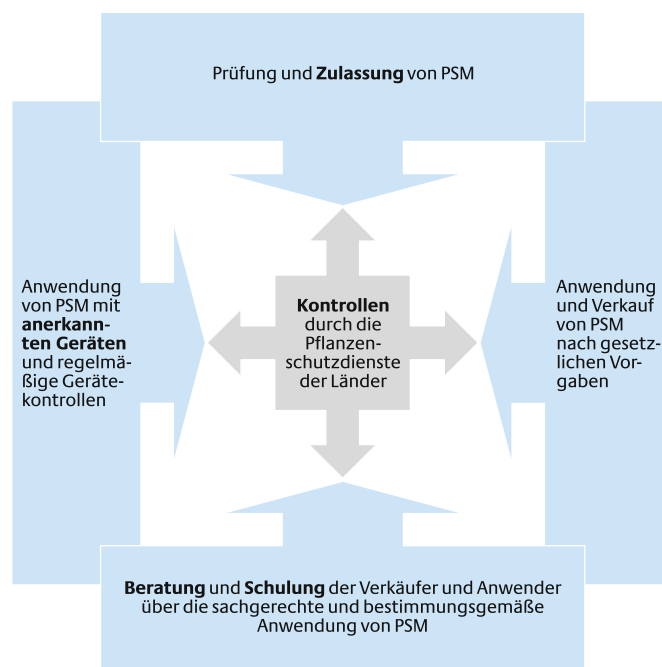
Prüfung und **Zulassung** von PSM

Anwendung von PSM mit **anerkannten Geräten** und regelmäßige Gerätekontrollen

**Kontrollen** durch die Pflanzenschutzdienste der Länder

Anwendung und Verkauf von PSM nach gesetzlichen Vorgaben

**Beratung** und **Schulung** der Verkäufer und Anwender über die sachgerechte und bestimmungsgemäße Anwendung von PSM